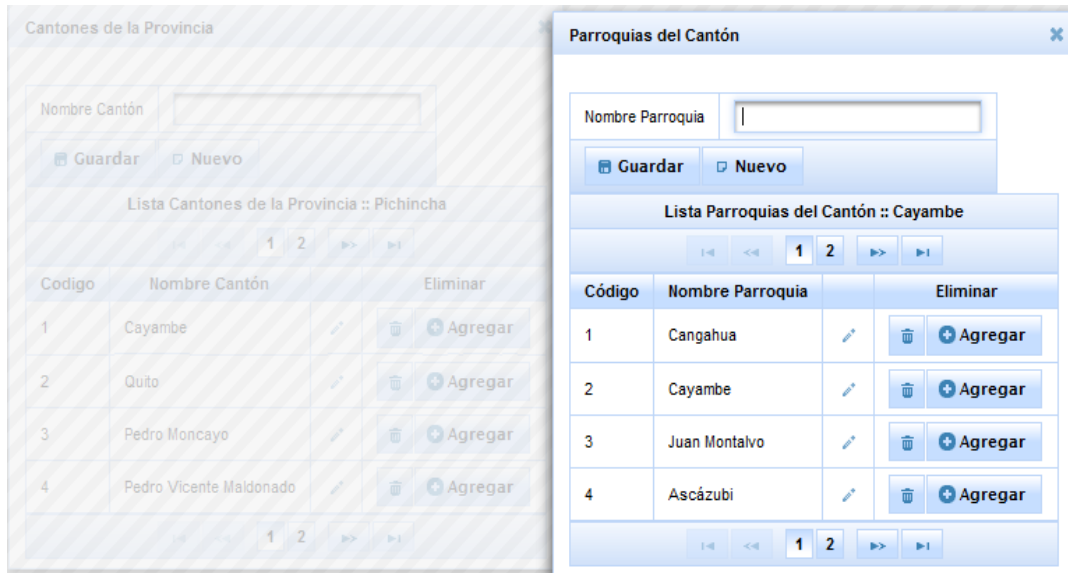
Cantones de la Provincia

Nombre Cantón

Guardar Nuevo

Lista Cantones de la Provincia :: Pichincha

1 2

| Codigo | Nombre Cantón | | Eliminar |
|---|---|---|---|
| 1 | Cayambe | | Agregar |
| 2 | Quito | | Agregar |
| 3 | Pedro Moncayo | | Agregar |
| 4 | Pedro Vicente Maldonado | | Agregar |

1 2

Parroquias del Cantón

Nombre Parroquia

Guardar Nuevo

Lista Parroquias del Cantón :: Cayambe

1 2

| Código | Nombre Parroquia | | Eliminar |
|---|---|---|---|
| 1 | Cangahua | | Agregar |
| 2 | Cayambe | | Agregar |
| 3 | Juan Montalvo | | Agregar |
| 4 | Ascázubi | | Agregar |

1 2